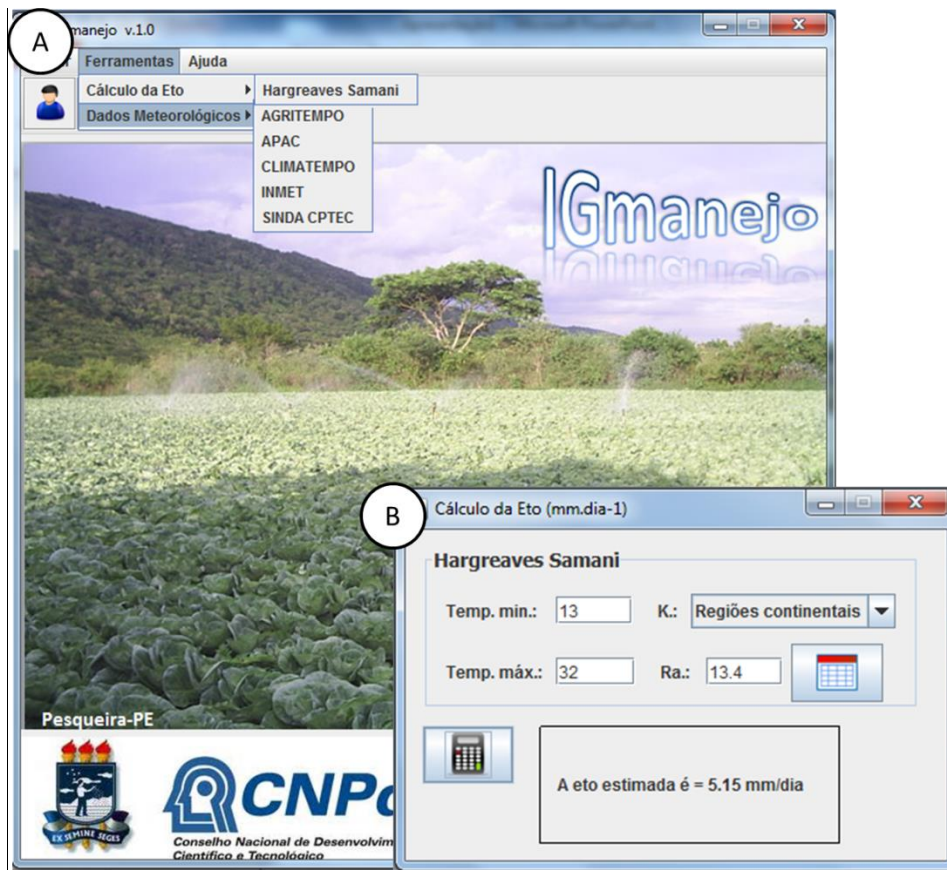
A

manejo v.1.0

Ferramentas Ajuda

Cálculo da Eto

Dados Meteorológicos

Hargreaves Samani

AGRITEMPO

APAC

CLIMATEMPO

INMET

SINDA CPTEC

IGmanejo

Pesqueira-PE

EX SEMINE SEGES

CNPq

Conselho Nacional de Desenvolvim

Científico e Tecnológico

B

Cálculo da Eto (mm.dia-1)

Hargreaves Samani

Temp. min.: 13

K.: Regiões continentais

Temp. máx.: 32

Ra.: 13.4

A eto estimada é = 5.15 mm/dia